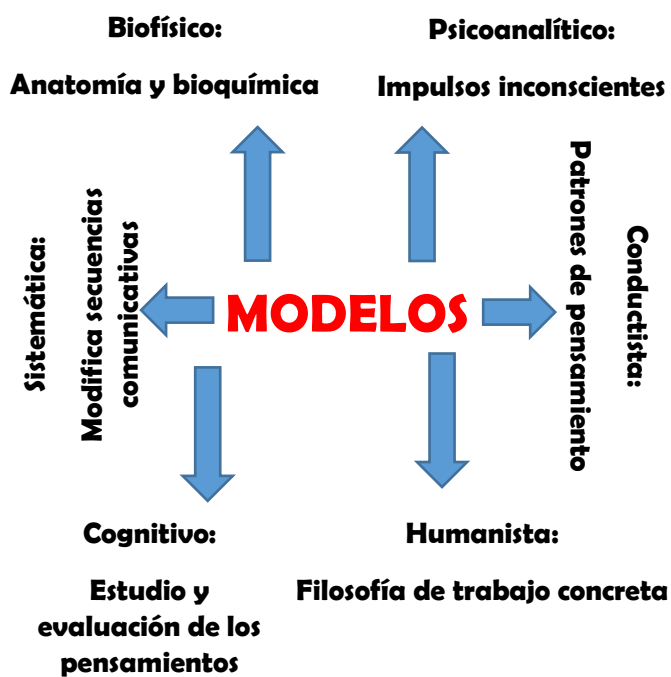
Biofísico:

Anatomía y bioquímica

Psicoanalítico:

Impulsos inconscientes

Sistemática:

Modifica secuencias comunicativas

MODELOS

Conductista:

Patrones de pensamiento

Cognitivo:

Estudio y evaluación de los pensamientos

Humanista:

Filosofía de trabajo concreta